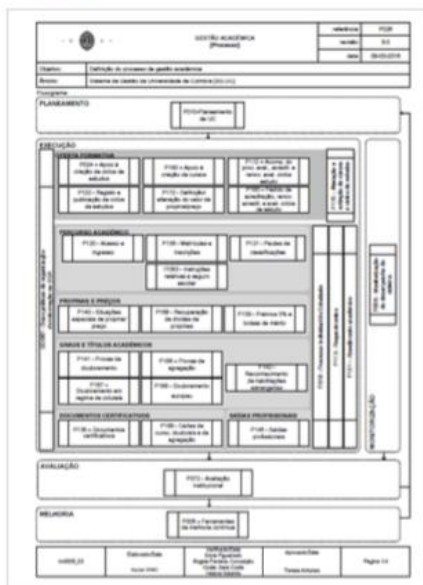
GESTÃO ACADÉMICA
[Processo]

| referência | P028 |
|---|---|
| versão | 0.0 |
| data | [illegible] |

Objetivo: Definição do processo de gestão académica

Âmbito: Sistema de Gestão da Universidade de Coimbra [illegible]

Fluxograma

PLANEAMENTO

P010 - Planeamento da UC

EXECUÇÃO

OFERTA FORMATIVA

P024 - Apoio à criação de ciclos de estudos

P100 - Apoio à criação de cursos

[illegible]

P022 - Registo e publicação de ciclos de estudos

P170 - Definição alteração do valor de propinas/taxas

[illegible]

PERCURSO ACADÉMICO

P120 - Acesso e Ingresso

P130 - Matrículas e Inscrições

P121 - Pedidos de classificações

P050 - Instruções relativas a seguro escolar

PROPINAS E PREÇOS

P140 - Situações especiais de propinas/preços

P160 - Recuperação de dívidas de propinas

P150 - Prémios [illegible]

GRAUS E TÍTULOS ACADÉMICOS

P141 - Provas de doutoramento

P180 - Provas de agregação

P187 - Doutoramento em regime de cotutela

P188 - Doutoramento europeu

P182 - Reconhecimento de habilitações estrangeiras

DOCUMENTOS CERTIFICATIVOS

P136 - Documentos certificativos

P185 - Cartas de curso, doutoral e de agregação

SAÍDAS PROFISSIONAIS

P148 - Saídas profissionais

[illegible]

MONITORIZAÇÃO

AVALIAÇÃO

P070 - Avaliação institucional

MELHORIA

P008 - Ferramentas de melhoria contínua

| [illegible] | Elaborado/Data | Verificado/Data | Aprovado/Data | Página 1/4 |
|---|---|---|---|---|
| | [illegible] | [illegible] | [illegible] | |